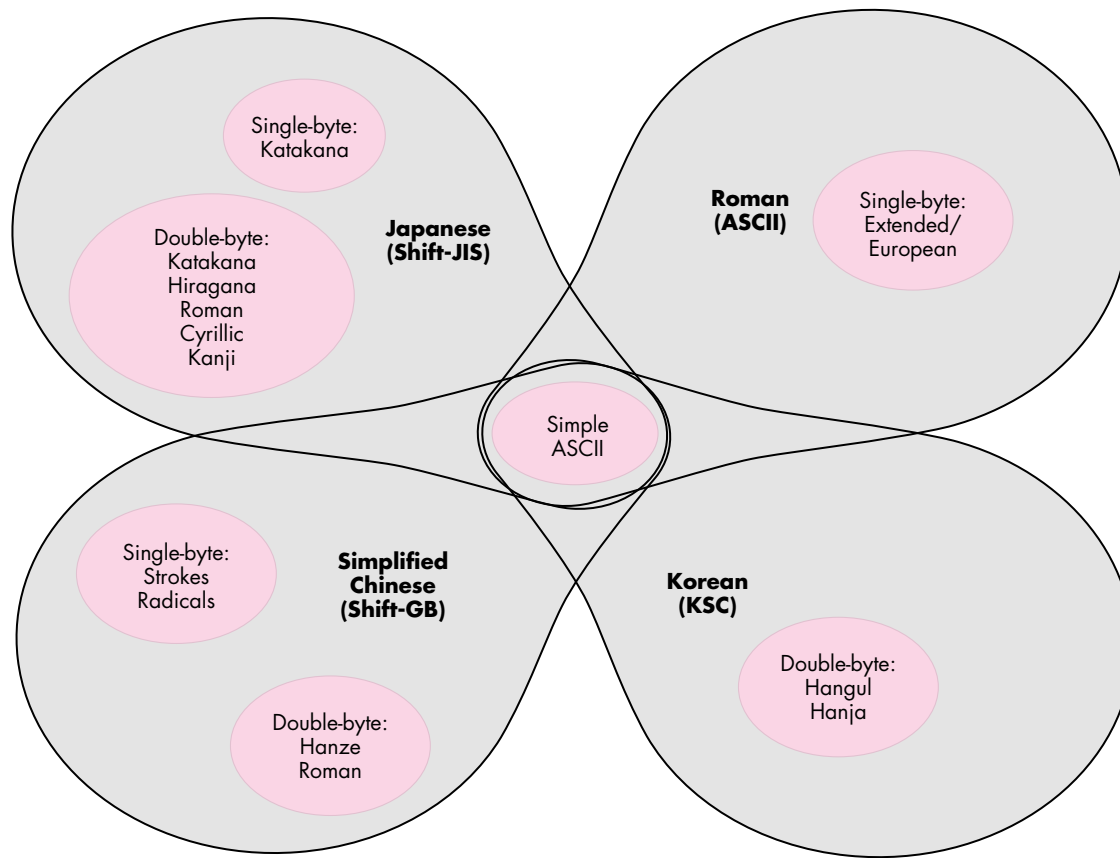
Single-byte:
Katakana

Double-byte:
Katakana
Hiragana
Roman
Cyrillic
Kanji

Japanese
(Shift-JIS)

Roman
(ASCII)

Single-byte:
Extended/
European

Simple
ASCII

Single-byte:
Strokes
Radicals

Simplified
Chinese
(Shift-GB)

Korean
(KSC)

Double-byte:
Hangul
Hanja

Double-byte:
Hanze
Roman